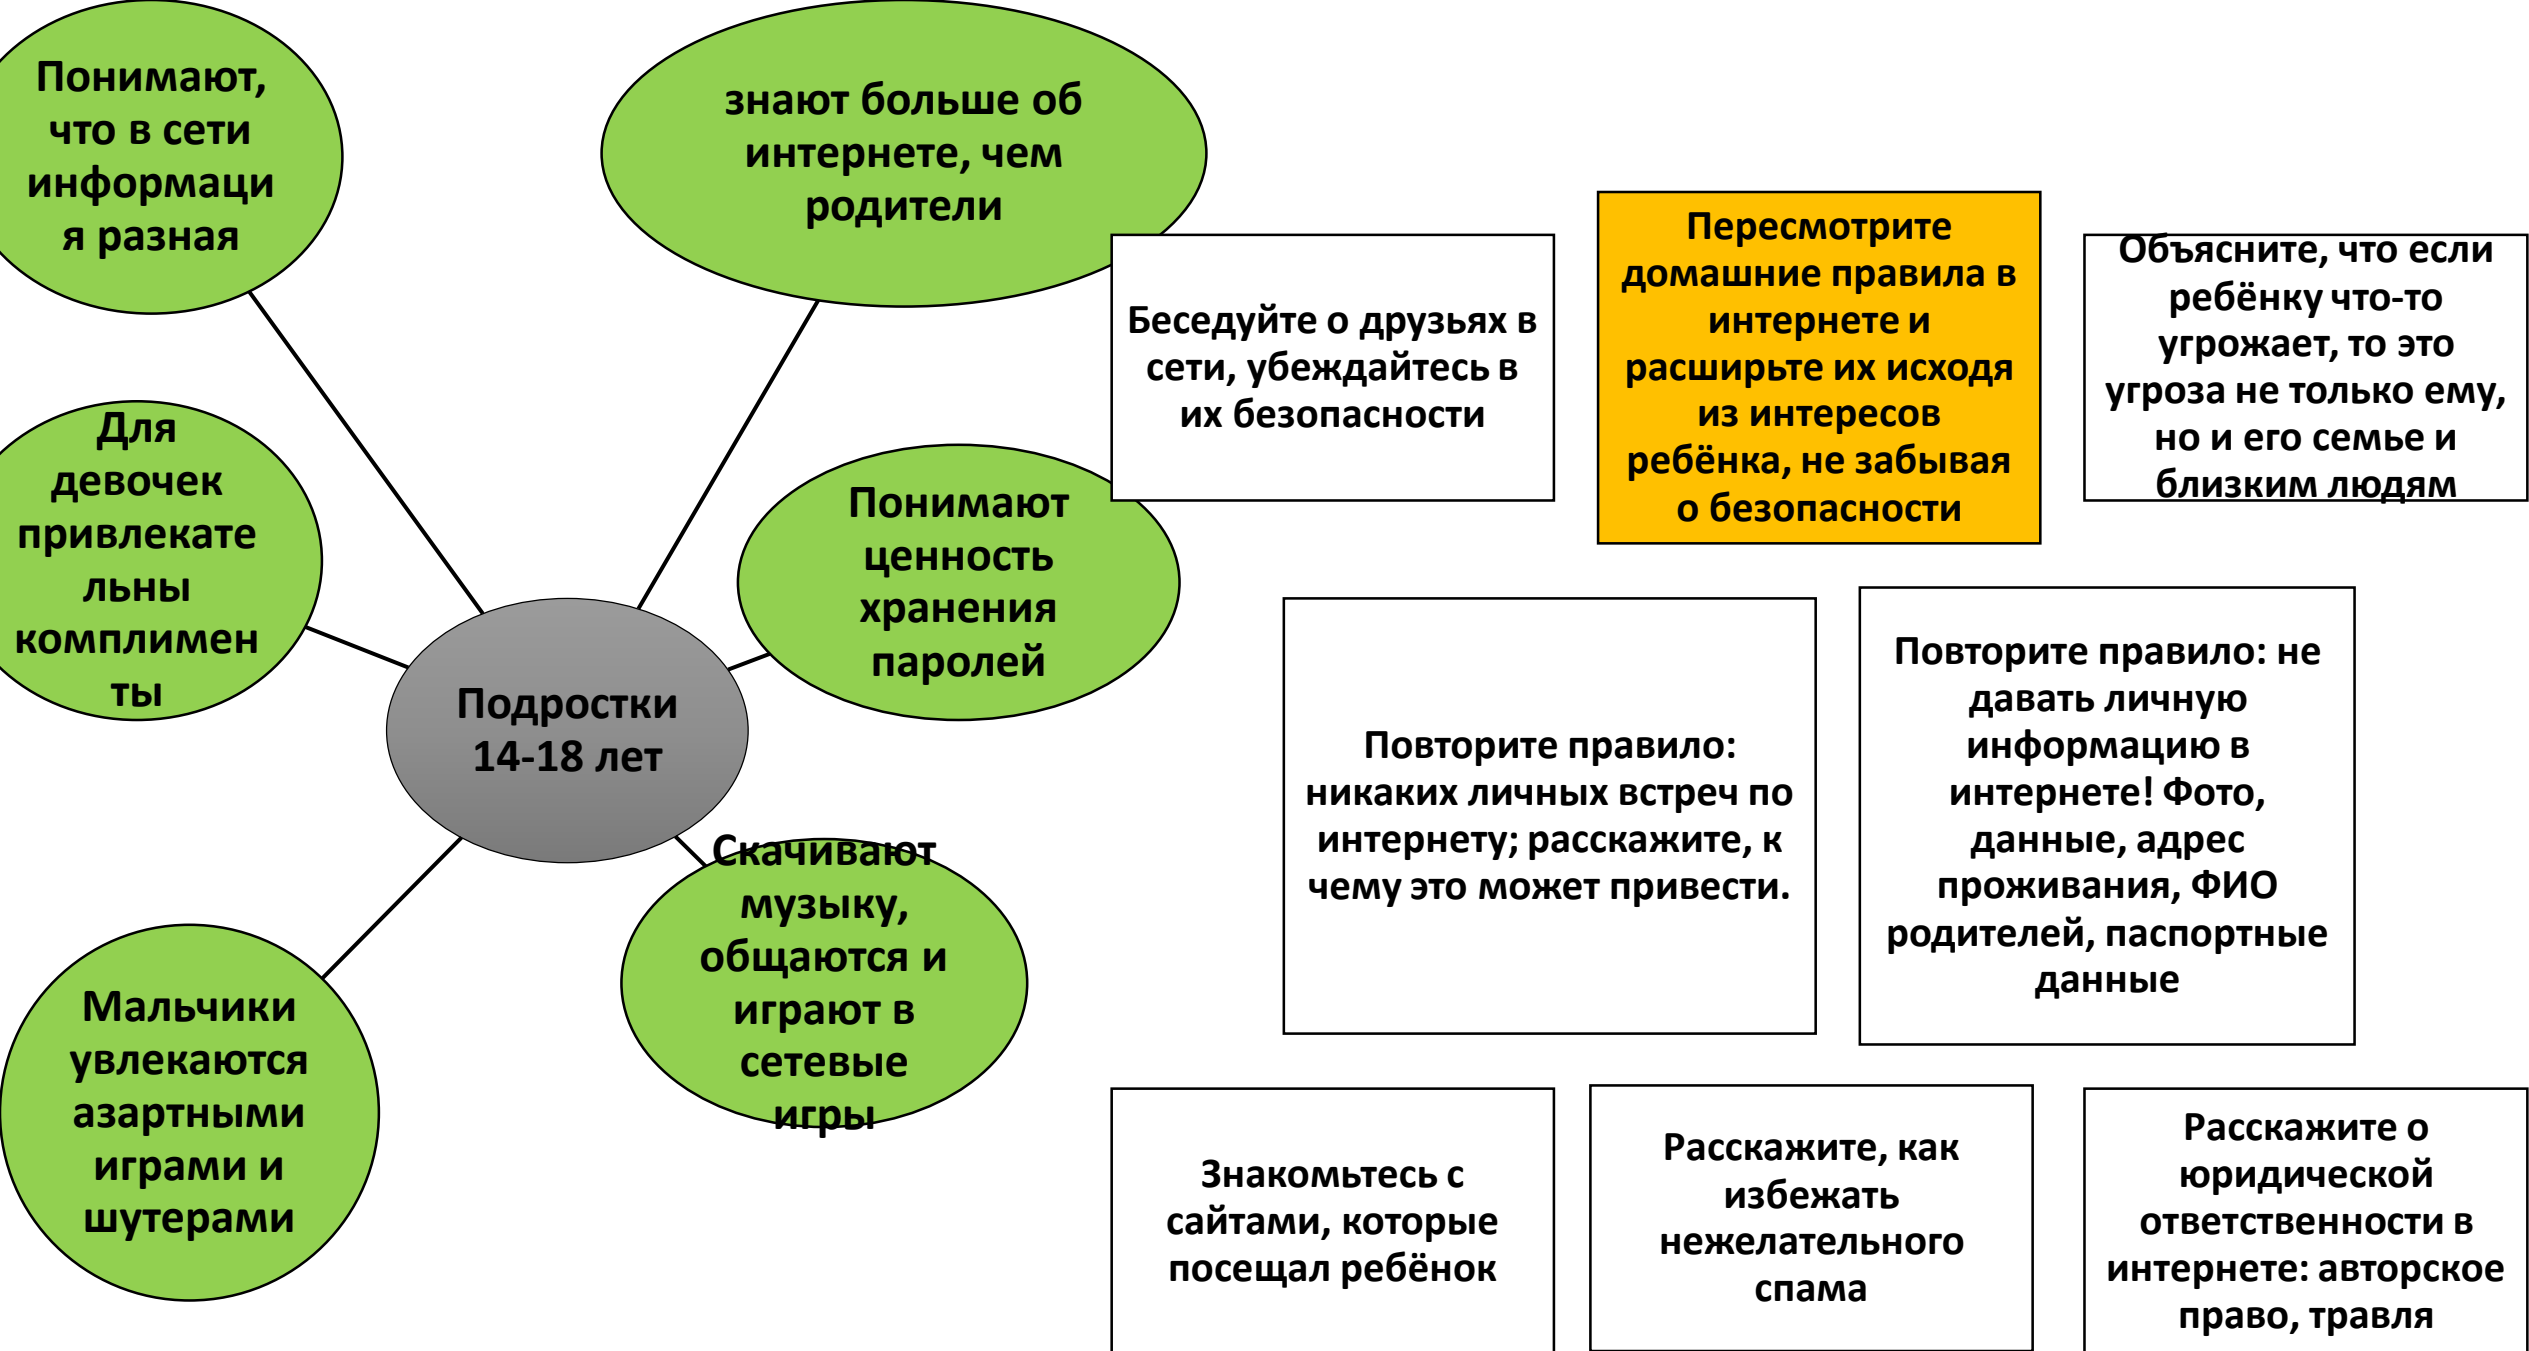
Понимают, что в сети информаци я разная

знают больше об интернете, чем родители

Для девочек привлекате льны комплимен ты

Понимают ценность хранения паролей

Подростки 14-18 лет

Скачивают музыку, общаются и играют в сетевые игры

Мальчики увлекаются азартными играми и шутерами

Беседуйте о друзьях в сети, убеждайтесь в их безопасности

Пересмотрите домашние правила в интернете и расширьте их исходя из интересов ребёнка, не забывая о безопасности

Объясните, что если ребёнку что-то угрожает, то это угроза не только ему, но и его семье и близким людям

Повторите правило: никаких личных встреч по интернету; расскажите, к чему это может привести.

Повторите правило: не давать личную информацию в интернете! Фото, данные, адрес проживания, ФИО родителей, паспортные данные

Знакомьтесь с сайтами, которые посещал ребёнок

Расскажите, как избежать нежелательного спама

Расскажите о юридической ответственности в интернете: авторское право, травля